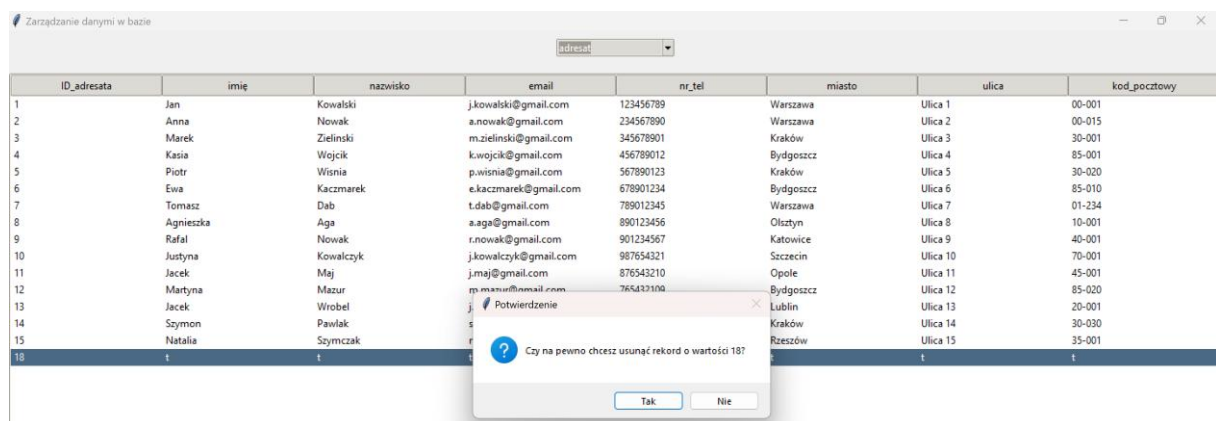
Zarządzanie danymi w bazie

adresat

| ID_adresata | imię | nazwisko | email | nr_tel | miasto | ulica | kod_pocztowy |
|---|---|---|---|---|---|---|---|
| 1 | Jan | Kowalski | j.kowalski@gmail.com | 123456789 | Warszawa | Ulica 1 | 00-001 |
| 2 | Anna | Nowak | a.nowak@gmail.com | 234567890 | Warszawa | Ulica 2 | 00-015 |
| 3 | Marek | Zielinski | m.zielinski@gmail.com | 345678901 | Kraków | Ulica 3 | 30-001 |
| 4 | Kasia | Wojcik | k.wojcik@gmail.com | 456789012 | Bydgoszcz | Ulica 4 | 85-001 |
| 5 | Piotr | Wisnia | p.wisnia@gmail.com | 567890123 | Kraków | Ulica 5 | 30-020 |
| 6 | Ewa | Kaczmarek | e.kaczmarek@gmail.com | 678901234 | Bydgoszcz | Ulica 6 | 85-010 |
| 7 | Tomasz | Dab | t.dab@gmail.com | 789012345 | Warszawa | Ulica 7 | 01-234 |
| 8 | Agnieszka | Aga | a.aga@gmail.com | 890123456 | Olsztyn | Ulica 8 | 10-001 |
| 9 | Rafal | Nowak | r.nowak@gmail.com | 901234567 | Katowice | Ulica 9 | 40-001 |
| 10 | Justyna | Kowalczyk | j.kowalczyk@gmail.com | 987654321 | Szczecin | Ulica 10 | 70-001 |
| 11 | Jacek | Maj | j.maj@gmail.com | 876543210 | Opole | Ulica 11 | 45-001 |
| 12 | Martyna | Mazur | m.mazur@gmail.com | 765432109 | Bydgoszcz | Ulica 12 | 85-020 |
| 13 | Jacek | Wrobel | j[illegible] | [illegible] | Lublin | Ulica 13 | 20-001 |
| 14 | Szymon | Pawlak | s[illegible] | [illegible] | Kraków | Ulica 14 | 30-030 |
| 15 | Natalia | Szymczak | r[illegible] | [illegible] | Rzeszów | Ulica 15 | 35-001 |
| 18 | t | t | t | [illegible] | t | t | t |

Potwierdzenie

Czy na pewno chcesz usunąć rekord o wartości 18?

Tak

Nie